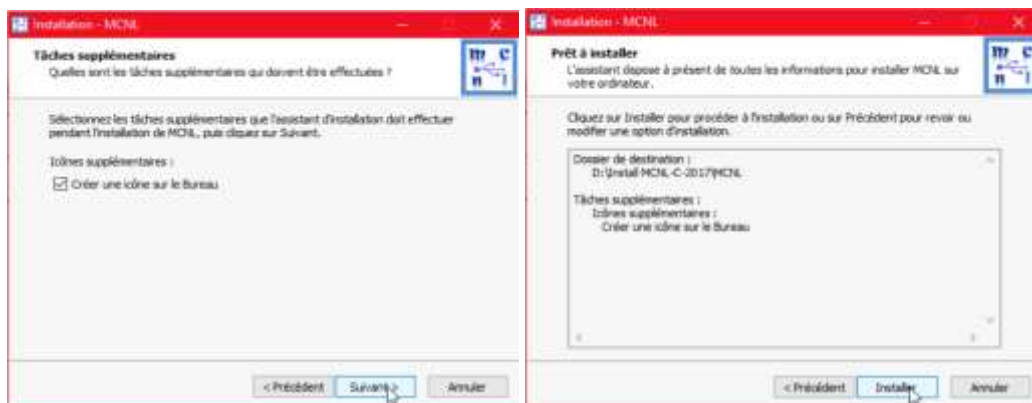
Installation - MCNL

Tâches supplémentaires

Quelles sont les tâches supplémentaires qui doivent être effectuées ?

Sélectionnez les tâches supplémentaires que l'assistant d'installation doit effectuer pendant l'installation de MCNL, puis cliquez sur Suivant.

Icônes supplémentaires :

Créer une icône sur le Bureau

< Précédent

Suivant >

Annuler

Installation - MCNL

Prêt à installer

L'assistant dispose à présent de toutes les informations pour installer MCNL sur votre ordinateur.

Cliquez sur Installer pour procéder à l'installation ou sur Précédent pour revoir ou modifier une option d'installation.

Dossier de destination :
D:\Install MCNL-C-2017\MCNL

Tâches supplémentaires :
Icônes supplémentaires :
Créer une icône sur le Bureau

< Précédent

Installer

Annuler